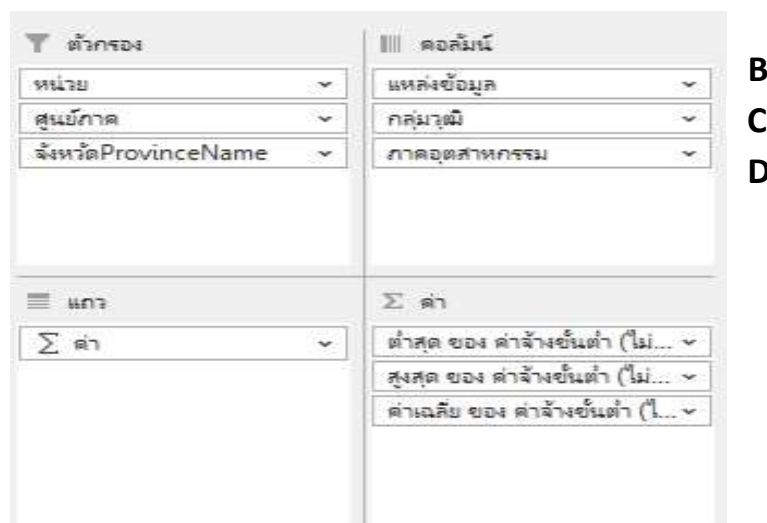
ตัวกรอง

หน่วย

ศูนย์ภาค

จังหวัดProvinceName

คอลัมน์

แหล่งข้อมูล

กลุ่มวุฒิ

ภาคอุตสาหกรรม

B

C

D

แถว

$\sum$ ค่า

$\sum$ ค่า

ต่ำสุด ของ ค่าจ้างขั้นต่ำ (ไม่...

สูงสุด ของ ค่าจ้างขั้นต่ำ (ไม่...

ค่าเฉลี่ย ของ ค่าจ้างขั้นต่ำ (ไ...